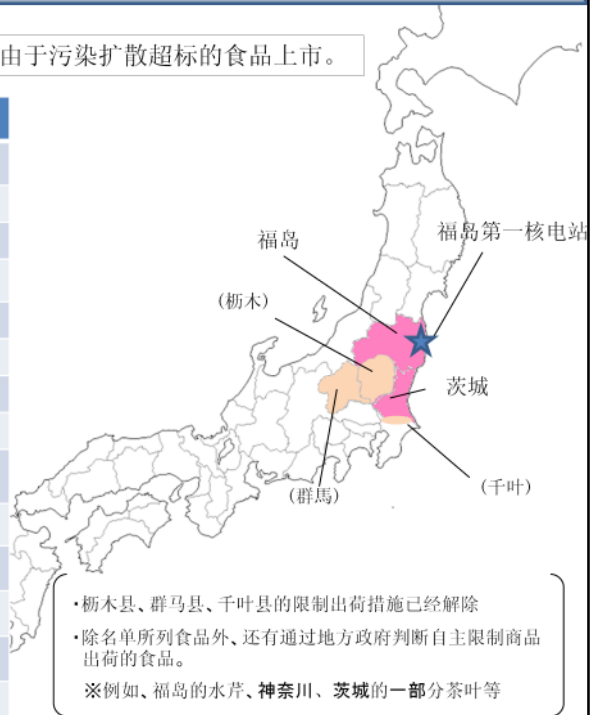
由于污染扩散超标的食品上市。

福岛

福岛第一核电站

(栃木)

茨城

(群馬)

(千叶)

・栃木县、群马县、千叶县的限制出荷措施已经解除

・除名单所列食品外、还有通过地方政府判断自主限制商品出荷的食品。

※例如、福岛的水芹、神奈川、茨城的一部分茶叶等